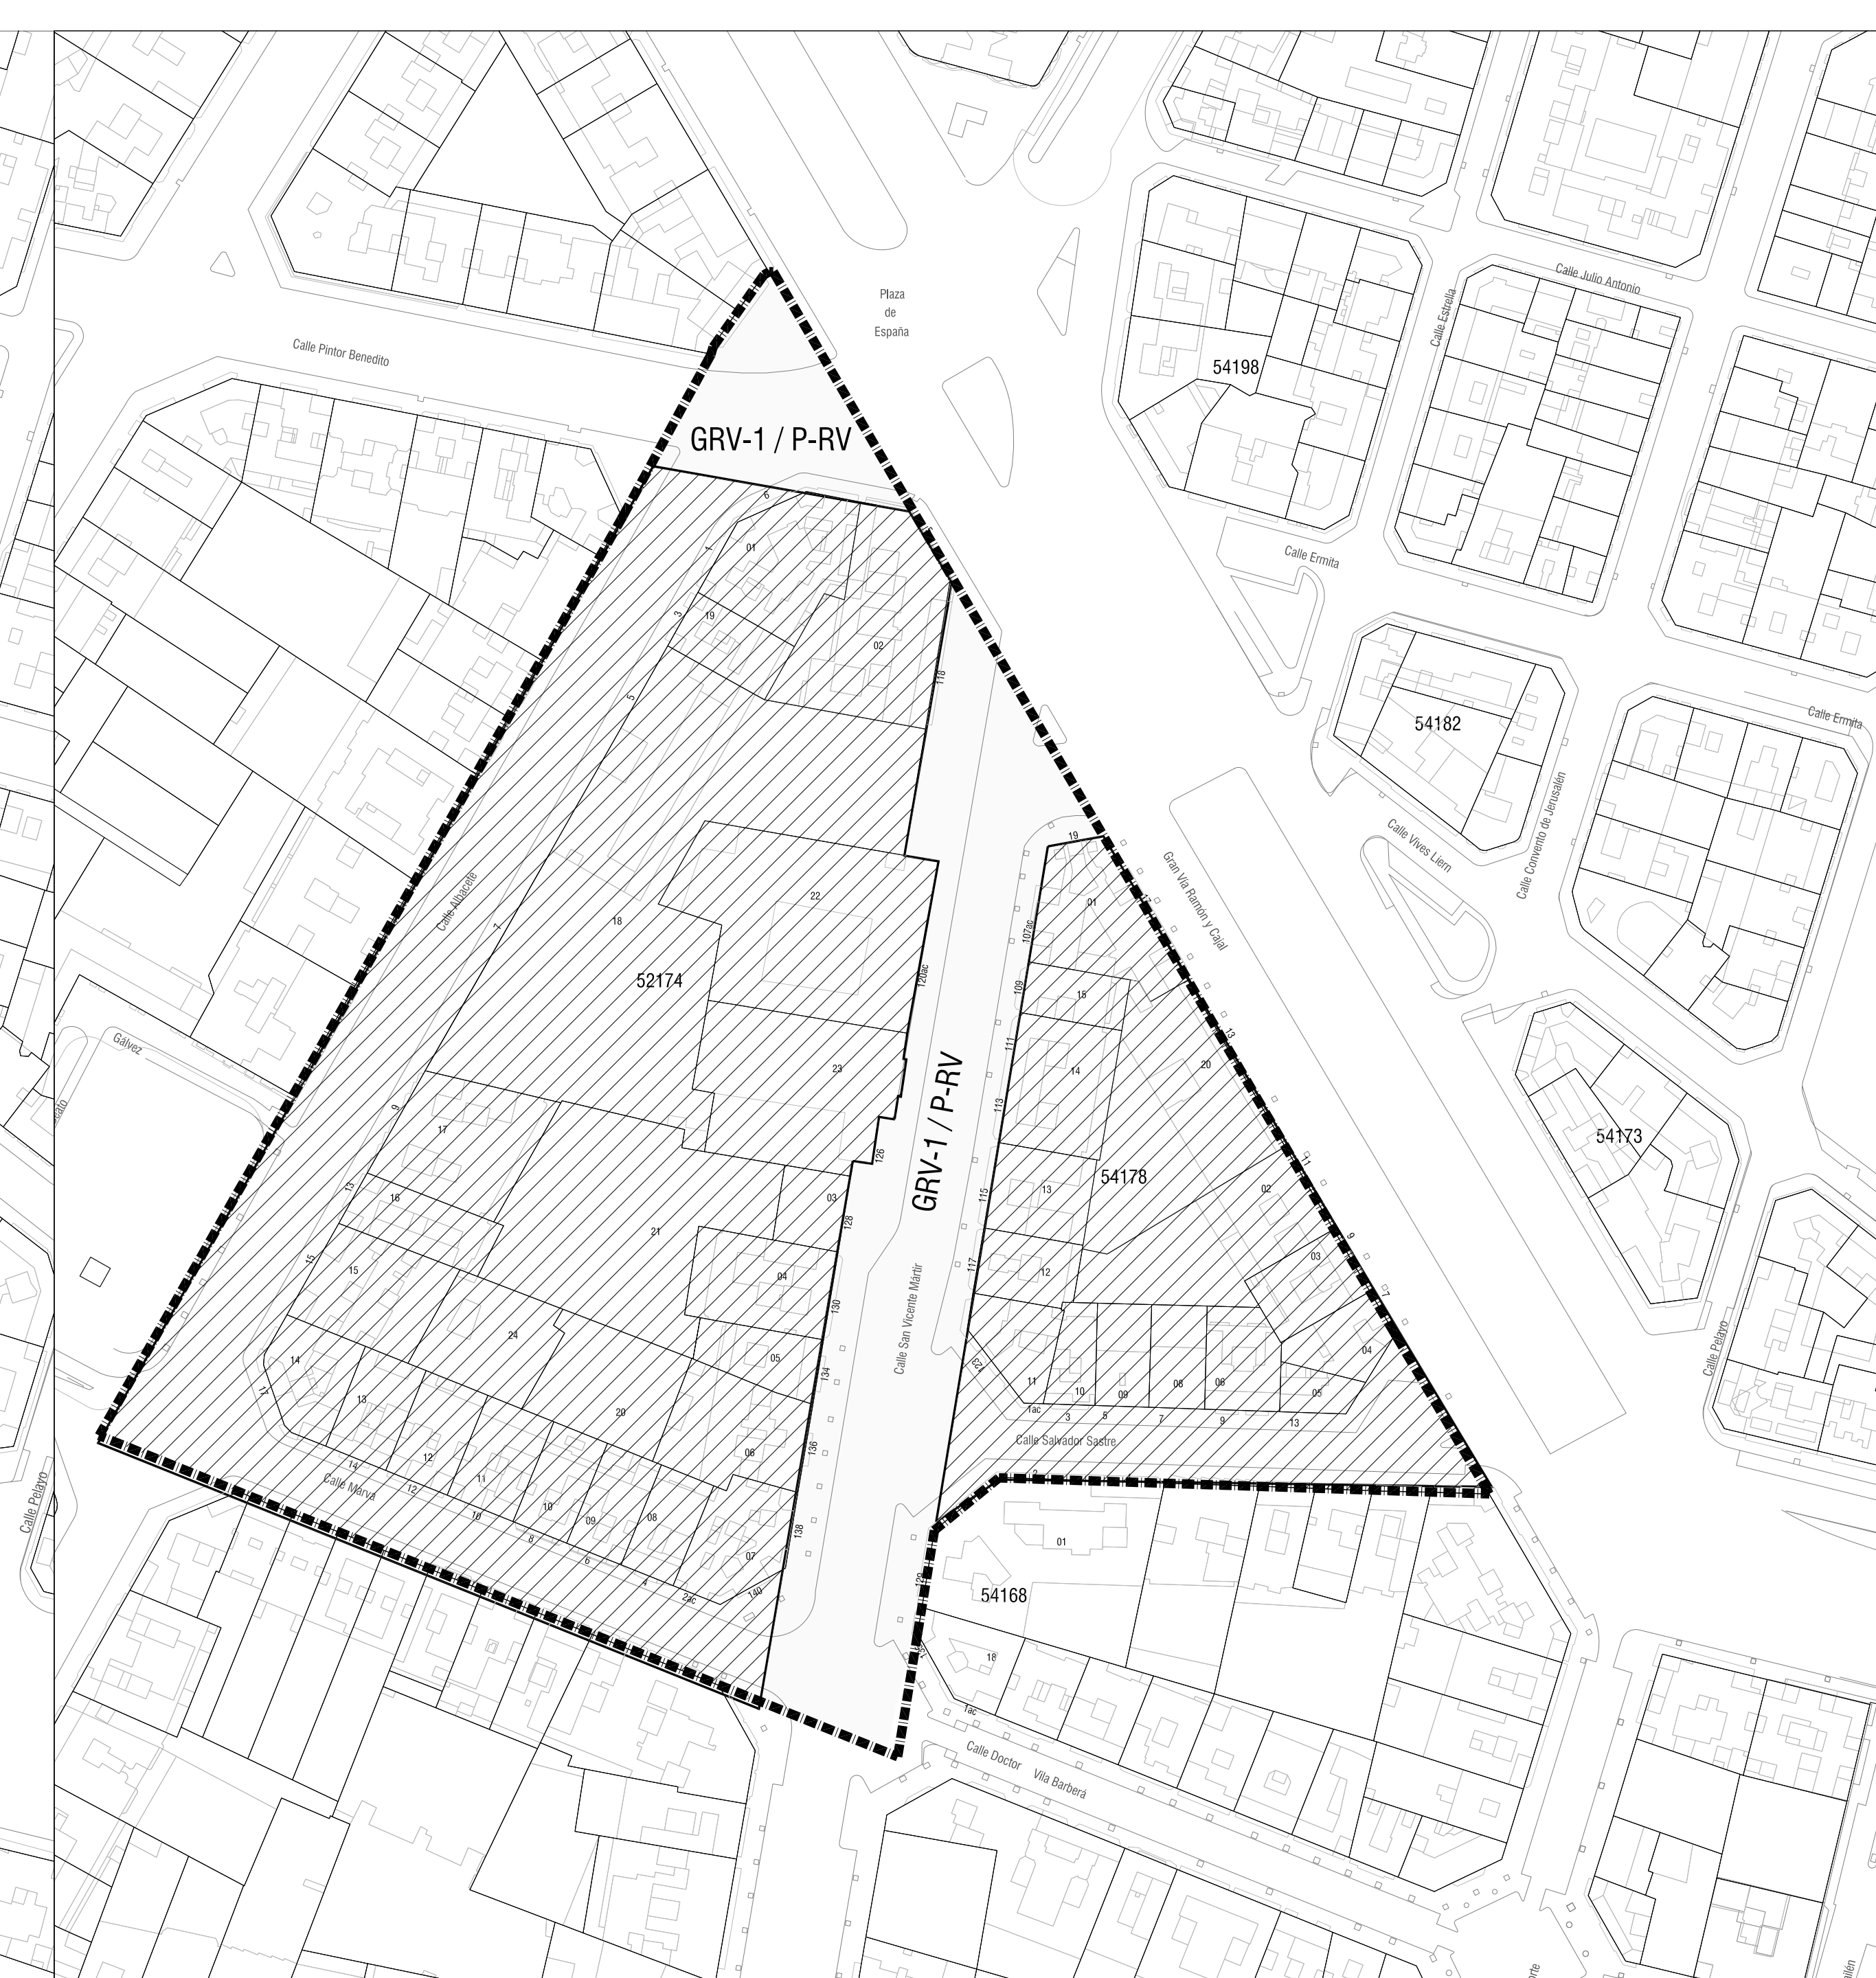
Plaza de España

Calle Pintor Benedito

GRV-1 / P-RV

Calle Julio Antonio

Calle Estrella

54198

Calle Ermita

54182

Calle Ermita

Calle Vives Liern

Calle Convento de Jerusalén

Gran Vía Ramón y Cajal

6

01

1

3

19

02

5

118

Calle Albacete

7

18

22

52174

120ac

Gálvez

23

9

17

GRV-1 / P-RV

126

03

13

16

21

128

15

15

04

130

14

24

05

134

17

13

20

12

14

11

06

136

12

10

09

08

Calle Marva

10

8

6

07

138

4

2ac

140

19

01

107ac

109

15

111

14

113

20

54178

115

13

02

117

12

03

Calle San Vicente Mártir

22

11

10

09

08

06

05

04

1ac

3

5

7

9

13

Calle Salvador Sastre

13

11

9

7

54173

Calle Pelayo

01

54168

18

1ac

Calle Doctor Vila Barberá

Calle Pelayo